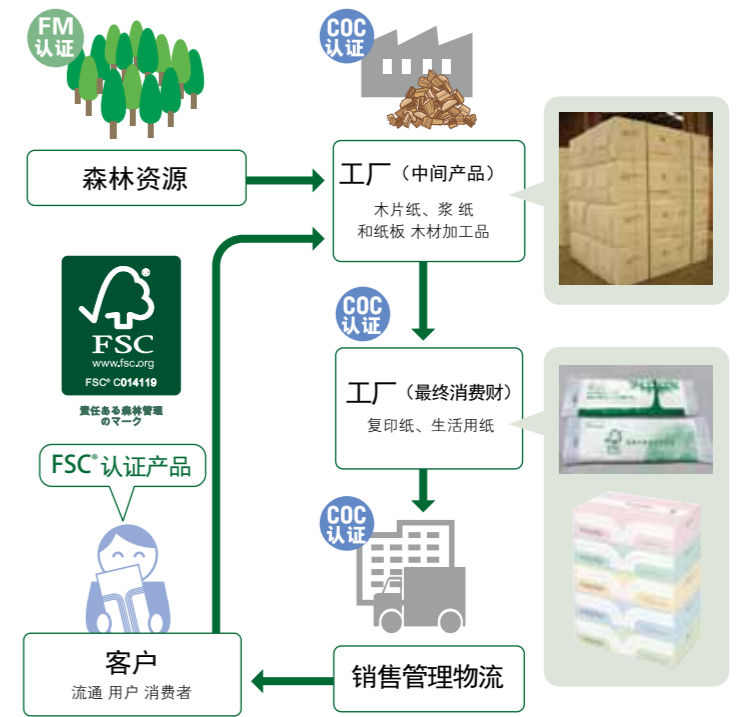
FM
认证

森林资源

COC
认证

工厂（中间产品）
木片纸、浆 纸
和纸板 木材加工品

COC
认证

工厂（最终消费财）
复印纸、生活用纸

COC
认证

销售管理物流

FSC
www.fsc.org
FSC® C014119

責任ある森林管理
のマーク

FSC®认证产品

客户
流通 用户 消费者